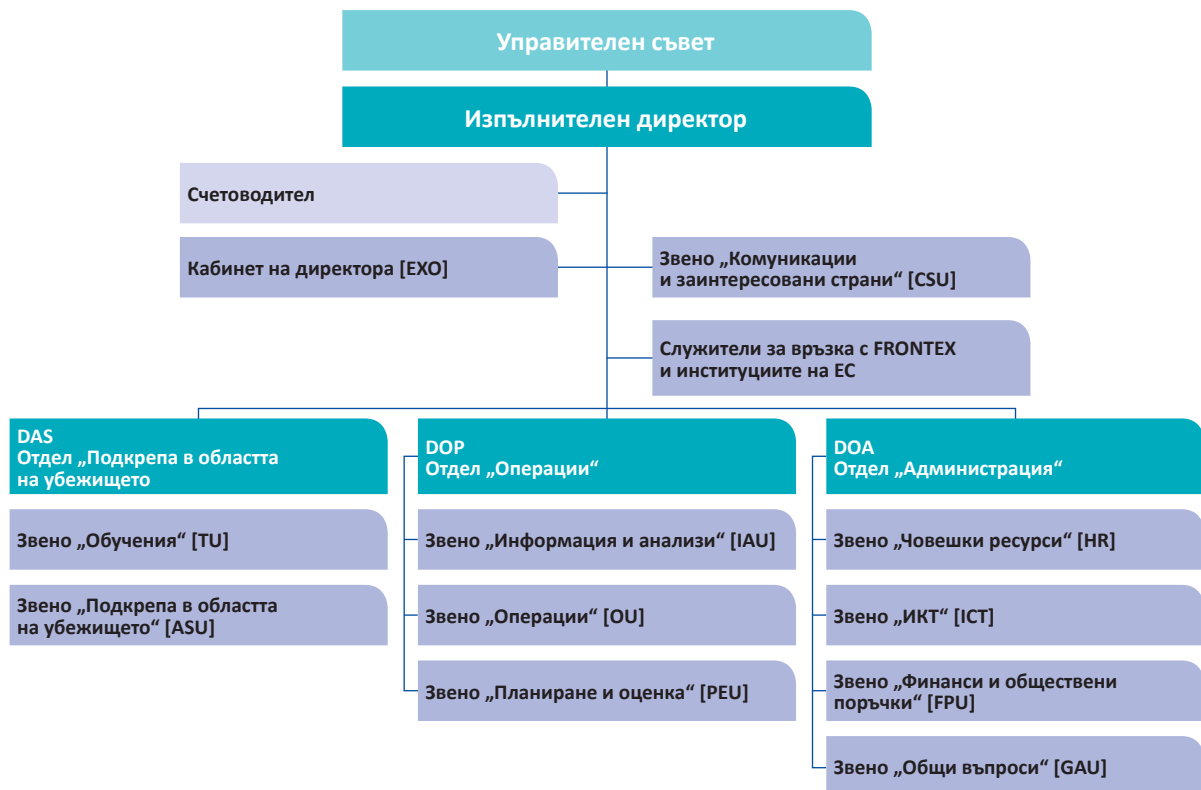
Управителен съвет

Изпълнителен директор

Счетоводител

Кабинет на директора [EXO]

Звено „Комуникации и заинтересовани страни“ [CSU]

Служители за връзка с FRONTEX и институциите на ЕС

DAS
Отдел „Подкрепа в областта на убежището

Звено „Обучения“ [TU]

Звено „Подкрепа в областта на убежището“ [ASU]

DOP
Отдел „Операции“

Звено „Информация и анализи“ [IAU]

Звено „Операции“ [OU]

Звено „Планиране и оценка“ [PEU]

DOA
Отдел „Администрация“

Звено „Човешки ресурси“ [HR]

Звено „ИКТ“ [ICT]

Звено „Финанси и обществени поръчки“ [FPU]

Звено „Общи въпроси“ [GAU]